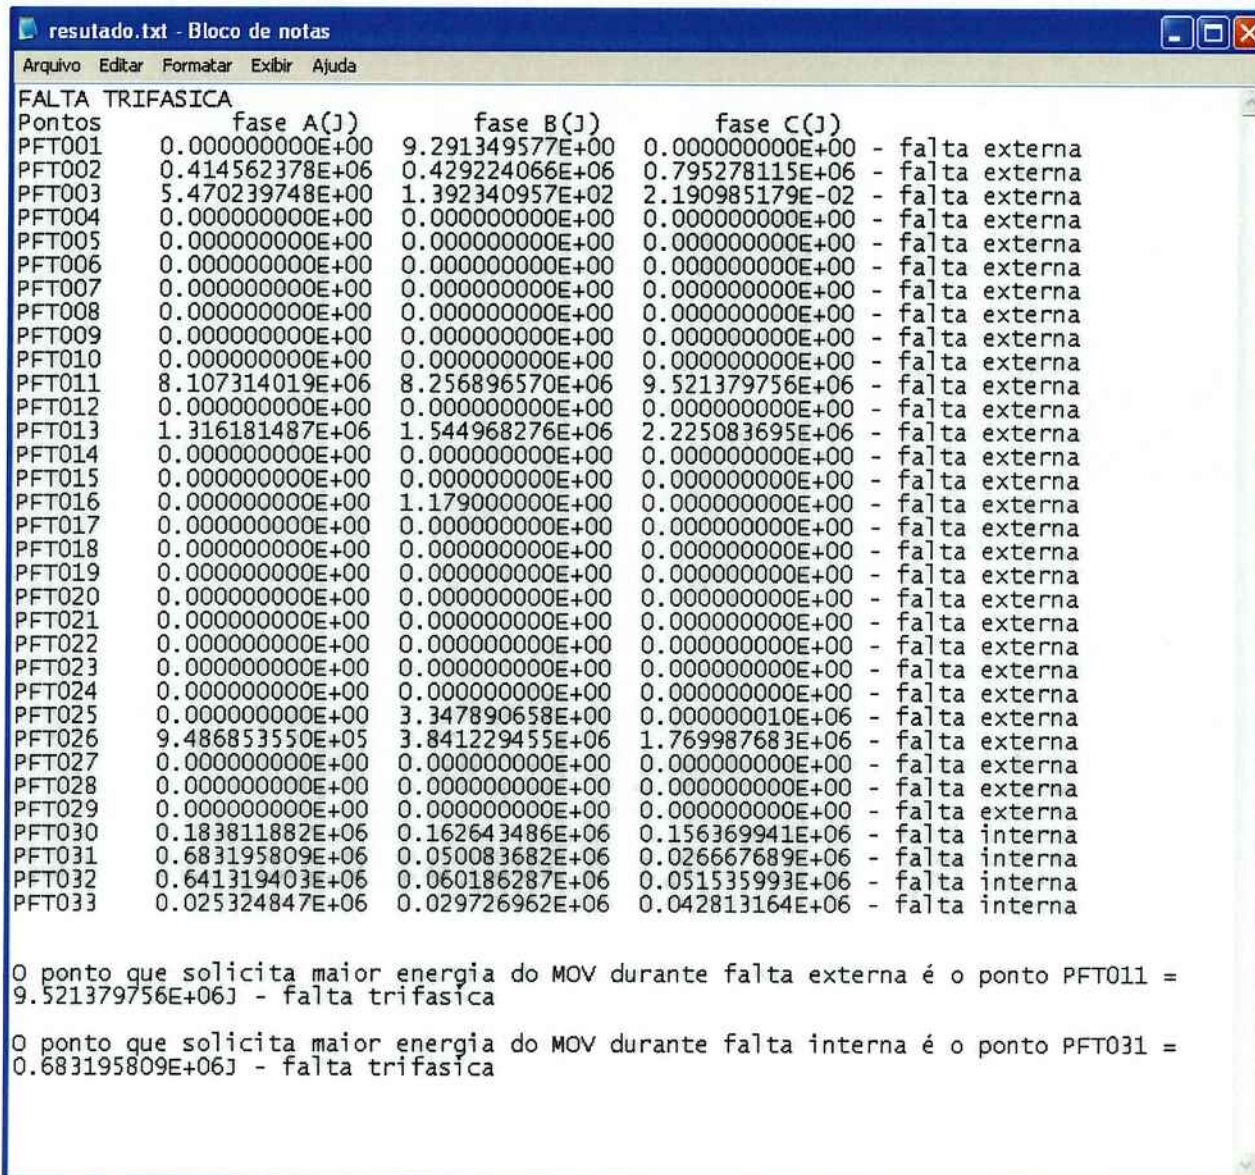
resutado.txt - Bloco de notas

Arquivo Editar Formatar Exibir Ajuda

FALTA TRIFASICA

| Pontos | fase A(J) | fase B(J) | fase C(J) | |
|---|---|---|---|---|
| PFT001 | 0.000000000E+00 | 9.291349577E+00 | 0.000000000E+00 | - falta externa |
| PFT002 | 0.414562378E+06 | 0.429224066E+06 | 0.795278115E+06 | - falta externa |
| PFT003 | 5.470239748E+00 | 1.392340957E+02 | 2.190985179E-02 | - falta externa |
| PFT004 | 0.000000000E+00 | 0.000000000E+00 | 0.000000000E+00 | - falta externa |
| PFT005 | 0.000000000E+00 | 0.000000000E+00 | 0.000000000E+00 | - falta externa |
| PFT006 | 0.000000000E+00 | 0.000000000E+00 | 0.000000000E+00 | - falta externa |
| PFT007 | 0.000000000E+00 | 0.000000000E+00 | 0.000000000E+00 | - falta externa |
| PFT008 | 0.000000000E+00 | 0.000000000E+00 | 0.000000000E+00 | - falta externa |
| PFT009 | 0.000000000E+00 | 0.000000000E+00 | 0.000000000E+00 | - falta externa |
| PFT010 | 0.000000000E+00 | 0.000000000E+00 | 0.000000000E+00 | - falta externa |
| PFT011 | 8.107314019E+06 | 8.256896570E+06 | 9.521379756E+06 | - falta externa |
| PFT012 | 0.000000000E+00 | 0.000000000E+00 | 0.000000000E+00 | - falta externa |
| PFT013 | 1.316181487E+06 | 1.544968276E+06 | 2.225083695E+06 | - falta externa |
| PFT014 | 0.000000000E+00 | 0.000000000E+00 | 0.000000000E+00 | - falta externa |
| PFT015 | 0.000000000E+00 | 0.000000000E+00 | 0.000000000E+00 | - falta externa |
| PFT016 | 0.000000000E+00 | 1.179000000E+00 | 0.000000000E+00 | - falta externa |
| PFT017 | 0.000000000E+00 | 0.000000000E+00 | 0.000000000E+00 | - falta externa |
| PFT018 | 0.000000000E+00 | 0.000000000E+00 | 0.000000000E+00 | - falta externa |
| PFT019 | 0.000000000E+00 | 0.000000000E+00 | 0.000000000E+00 | - falta externa |
| PFT020 | 0.000000000E+00 | 0.000000000E+00 | 0.000000000E+00 | - falta externa |
| PFT021 | 0.000000000E+00 | 0.000000000E+00 | 0.000000000E+00 | - falta externa |
| PFT022 | 0.000000000E+00 | 0.000000000E+00 | 0.000000000E+00 | - falta externa |
| PFT023 | 0.000000000E+00 | 0.000000000E+00 | 0.000000000E+00 | - falta externa |
| PFT024 | 0.000000000E+00 | 0.000000000E+00 | 0.000000000E+00 | - falta externa |
| PFT025 | 0.000000000E+00 | 3.347890658E+00 | 0.000000010E+06 | - falta externa |
| PFT026 | 9.486853550E+05 | 3.841229455E+06 | 1.769987683E+06 | - falta externa |
| PFT027 | 0.000000000E+00 | 0.000000000E+00 | 0.000000000E+00 | - falta externa |
| PFT028 | 0.000000000E+00 | 0.000000000E+00 | 0.000000000E+00 | - falta externa |
| PFT029 | 0.000000000E+00 | 0.000000000E+00 | 0.000000000E+00 | - falta externa |
| PFT030 | 0.183811882E+06 | 0.162643486E+06 | 0.156369941E+06 | - falta interna |
| PFT031 | 0.683195809E+06 | 0.050083682E+06 | 0.026667689E+06 | - falta interna |
| PFT032 | 0.641319403E+06 | 0.060186287E+06 | 0.051535993E+06 | - falta interna |
| PFT033 | 0.025324847E+06 | 0.029726962E+06 | 0.042813164E+06 | - falta interna |

O ponto que solicita maior energia do MOV durante falta externa é o ponto PFT011 = 9.521379756E+06J - falta trifasica

O ponto que solicita maior energia do MOV durante falta interna é o ponto PFT031 = 0.683195809E+06J - falta trifasica